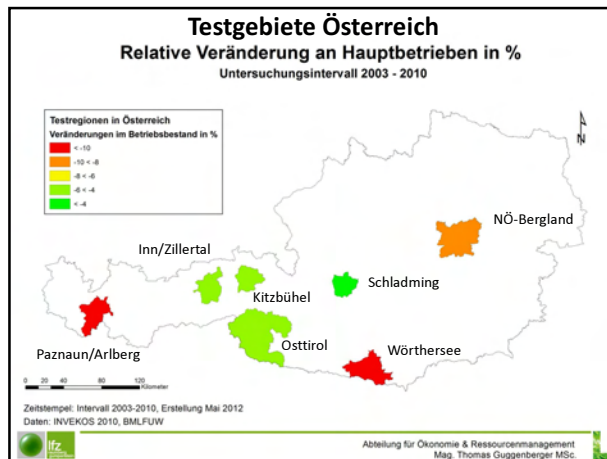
Testgebiete Österreich
Relative Veränderung an Hauptbetrieben in %
Untersuchungsintervall 2003 - 2010

Testregionen in Österreich
Veränderungen im Betriebsbestand in %
< -10
-10 < -8
-8 < -6
-6 < -4
< -4

N

NÖ-Bergland
Inn/Zillertal
Schladming
Kitzbühel
Paznaun/Arlberg
Osttirol
Wörthersee

0 20 40 80 120 Kilometer

Zeitstempel: Intervall 2003-2010, Erstellung Mai 2012
Daten: INVEKOS 2010, BMLFUW

lfz

Abteilung für Ökonomie & Ressourcenmanagement
Mag. Thomas Guggenberger MSc.